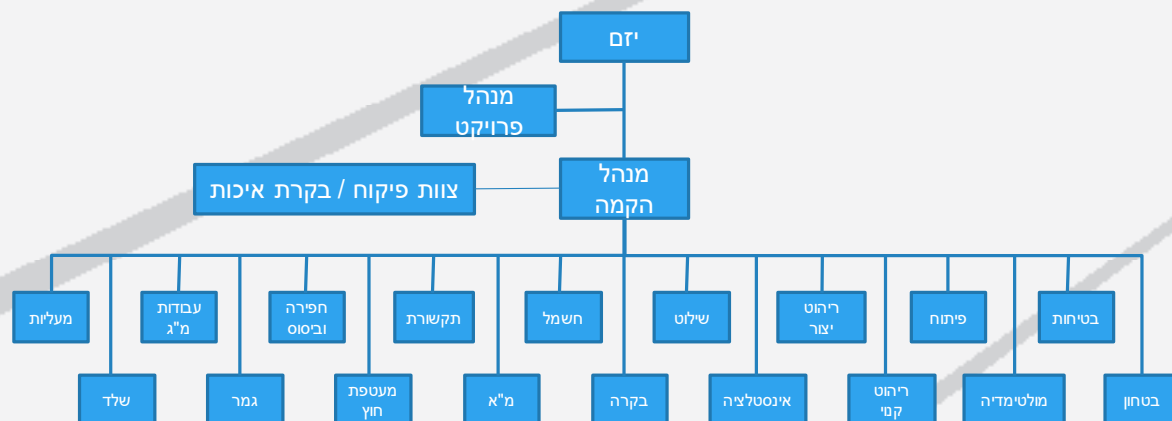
יזם

מנהל פרויקט

מנהל הקמה

צוות פיקוח / בקרת איכות

בטיחות

פיתוח

ריהוט יצור

שילוט

חשמל

תקשורת

חפירה וביסוס

עבודות מ"ג

מעליות

בטחון

מולטימדיה

ריהוט קני

אינסטלציה

בקרה

מ"א

מעטפת חוץ

גמר

שלד